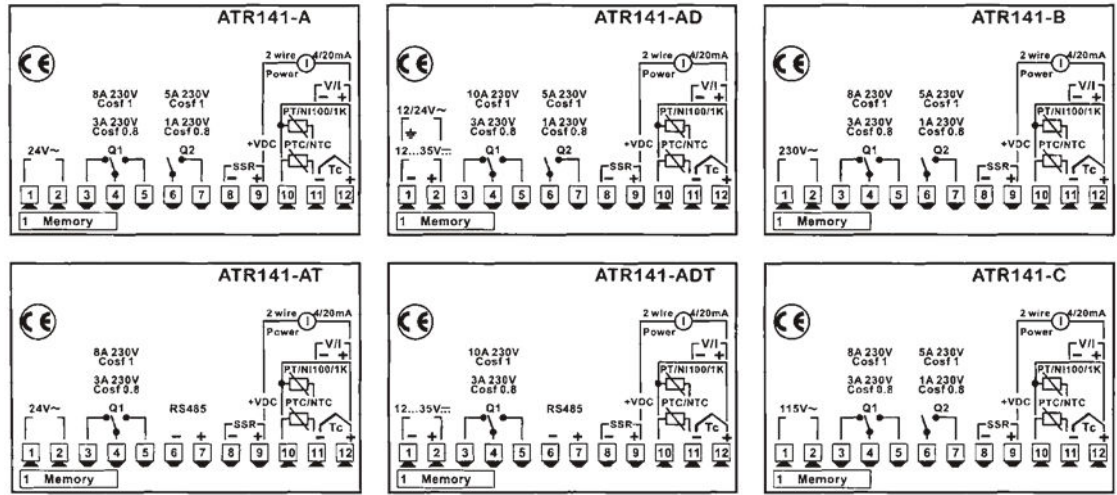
ATR141-A

CE

2 wire 4/20mA
Power
V/I
- +
8A 230V Cosf 1
5A 230V Cosf 1
PT/NI100/1K
3A 230V Cosf 0.8
1A 230V Cosf 0.8
+VDC
PTC/NTC
24V~
Q1
Q2
SSR
- +
Tc
- +
1 2 3 4 5 6 7 8 9 10 11 12
1 Memory

ATR141-AD

CE

2 wire 4/20mA
Power
V/I
- +
10A 230V Cosf 1
5A 230V Cosf 1
PT/NI100/1K
12/24V~
3A 230V Cosf 0.8
1A 230V Cosf 0.8
+VDC
PTC/NTC
12...35V⎓
Q1
Q2
SSR
- +
- +
Tc
- +
1 2 3 4 5 6 7 8 9 10 11 12
1 Memory

ATR141-B

CE

2 wire 4/20mA
Power
V/I
- +
8A 230V Cosf 1
5A 230V Cosf 1
PT/NI100/1K
3A 230V Cosf 0.8
1A 230V Cosf 0.8
+VDC
PTC/NTC
230V~
Q1
Q2
SSR
- +
Tc
- +
1 2 3 4 5 6 7 8 9 10 11 12
1 Memory

ATR141-AT

CE

2 wire 4/20mA
Power
V/I
- +
8A 230V Cosf 1
PT/NI100/1K
3A 230V Cosf 0.8
+VDC
PTC/NTC
24V~
Q1
RS485
- +
SSR
- +
Tc
- +
1 2 3 4 5 6 7 8 9 10 11 12
1 Memory

ATR141-ADT

CE

2 wire 4/20mA
Power
V/I
- +
10A 230V Cosf 1
PT/NI100/1K
3A 230V Cosf 0.8
+VDC
PTC/NTC
12...35V⎓
Q1
RS485
- +
- +
SSR
- +
Tc
- +
1 2 3 4 5 6 7 8 9 10 11 12
1 Memory

ATR141-C

CE

2 wire 4/20mA
Power
V/I
- +
8A 230V Cosf 1
5A 230V Cosf 1
PT/NI100/1K
3A 230V Cosf 0.8
1A 230V Cosf 0.8
+VDC
PTC/NTC
115V~
Q1
Q2
SSR
- +
Tc
- +
1 2 3 4 5 6 7 8 9 10 11 12
1 Memory